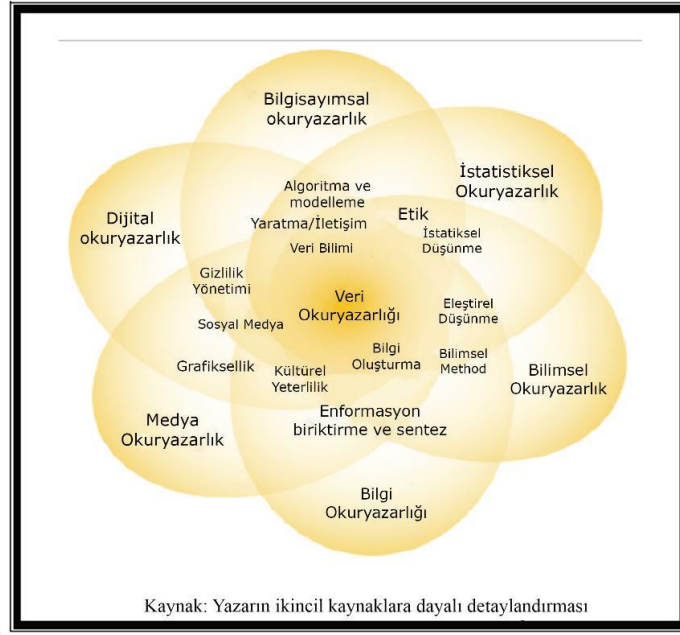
Bilgisayımsal okuryazarlık

İstatistiksel Okuryazarlık

Dijital okuryazarlık

Algoritma ve modelleme

Yaratma/İletişim

Etik

İstatiksel Düşünme

Veri Bilimi

Gizlilik Yönetimi

Veri Okuryazarlığı

Eleştirel Düşünme

Sosyal Medya

Bilgi Oluşturma

Bilimsel Method

Grafiksellik

Kültürel Yeterlilik

Bilimsel Okuryazarlık

Medya Okuryazarlık

Enformasyon biriktirme ve sentez

Bilgi Okuryazarlığı

Kaynak: Yazarın ikincil kaynaklara dayalı detaylandırması